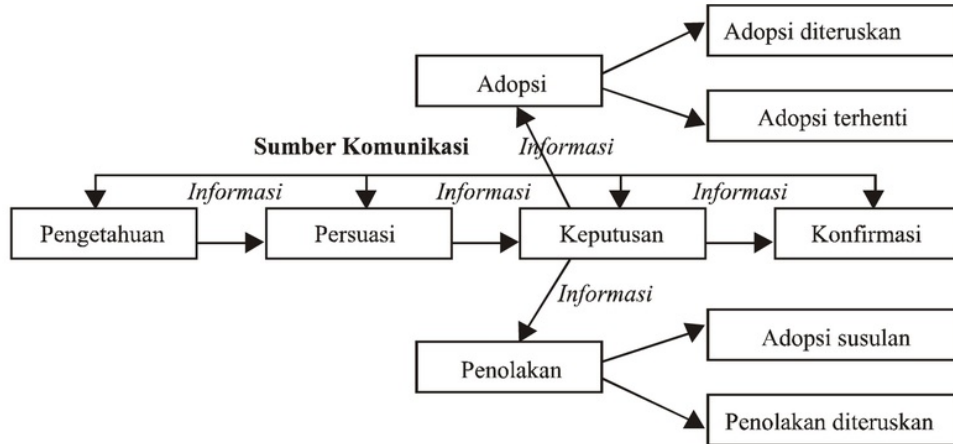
Adopsi diteruskan

Adopsi

Adopsi terhenti

Sumber Komunikasi

Informasi

Informasi

Informasi

Informasi

Pengetahuan

Persuasi

Keputusan

Konfirmasi

Informasi

Adopsi susulan

Penolakan

Penolakan diteruskan